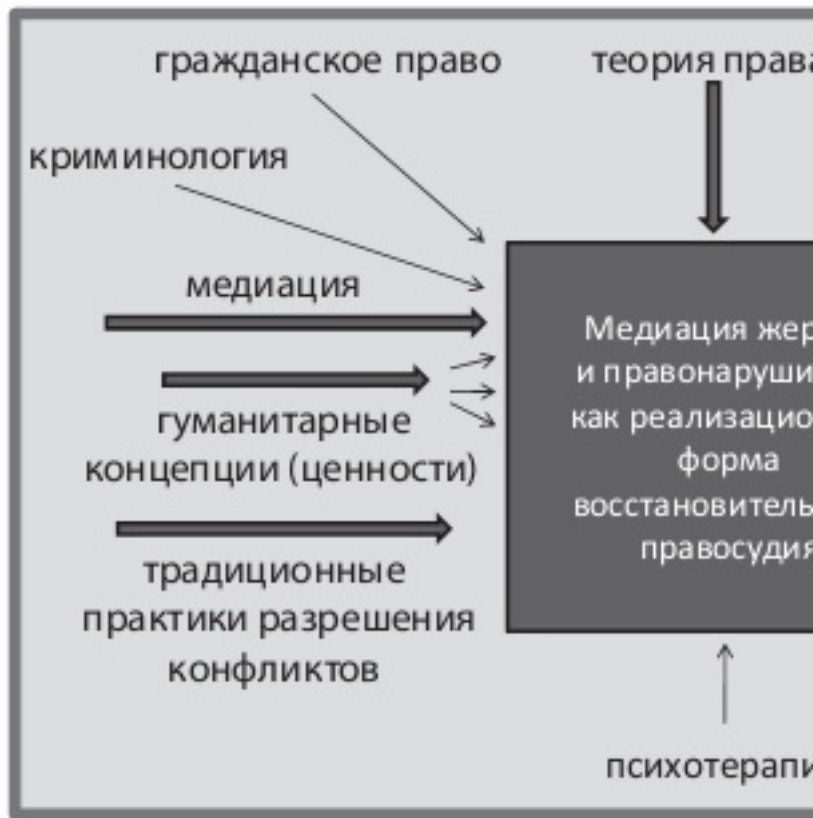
гражданское право

теория права

криминология

медиация

гуманитарные концепции (ценности)

традиционные практики разрешения конфликтов

Медиация жер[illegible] и правонаруши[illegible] как реализацио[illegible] форма восстановитель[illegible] правосудия

психотерапи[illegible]